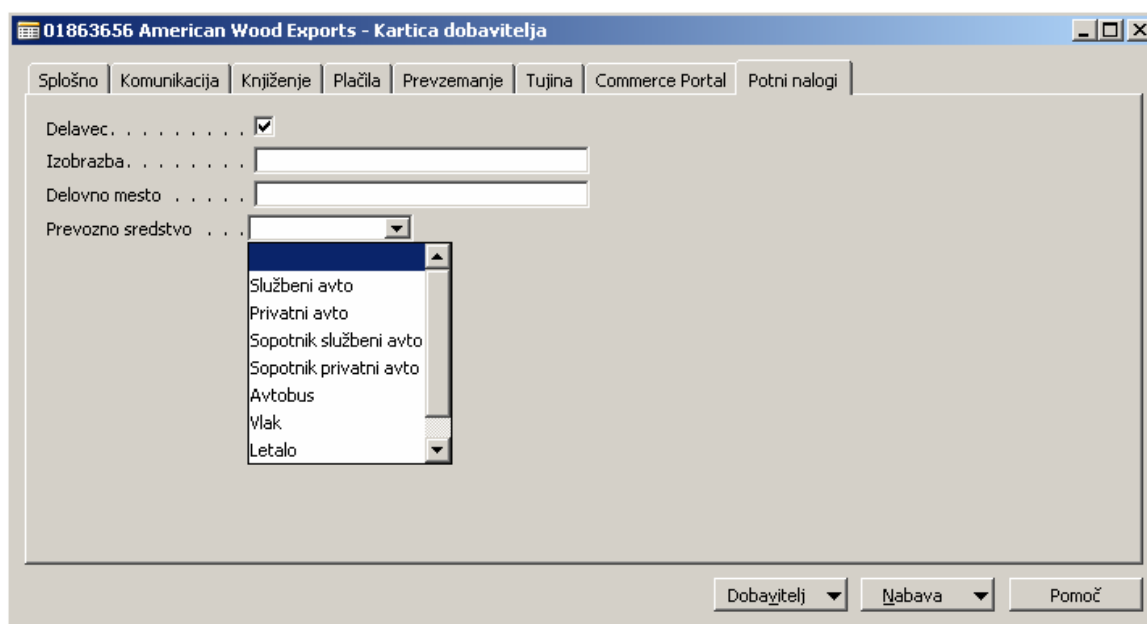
01863656 American Wood Exports - Kartica dobavitelja

Splošno | Komunikacija | Knjiženje | Plačila | Prevzemanje | Tujina | Commerce Portal | Potni nalogi

Delavec. . . . . . . . . ☑
Izobrazba. . . . . . . .
Delovno mesto . . . . .
Prevozno sredstvo . . .

Službeni avto
Privatni avto
Sopotnik službeni avto
Sopotnik privatni avto
Avtobus
Vlak
Letalo

Dobavitelj | Nabava | Pomoč